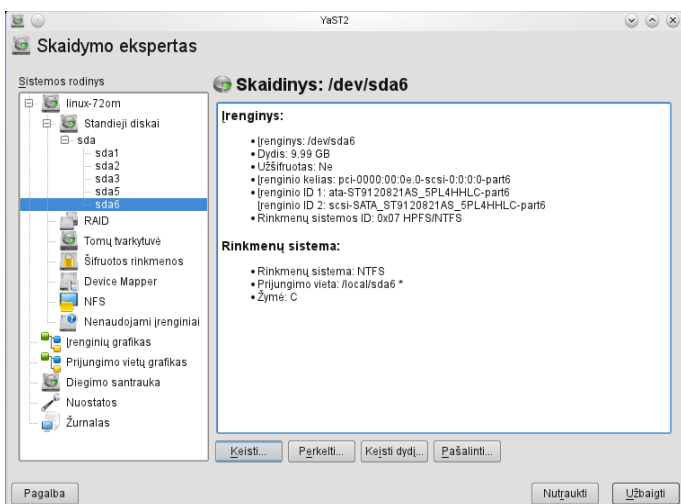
YaST2

Skaidymo ekspertas

Sistemos rodinys

linux-72om
Standieji diskai
sda
sda1
sda2
sda3
sda5
sda6
RAID
Tomų tvarkytuvė
Šifruotos rinkmenos
Device Mapper
NFS
Nenaudojami įrenginiai
Įrenginių grafikas
Prijungimo vietų grafikas
Diegimo santrauka
Nuostatos
Žurnalas

Skaidinys: /dev/sda6

Įrenginys:

• Įrenginys: /dev/sda6
• Dydis: 9.99 GB
• Užšifruotas: Ne
• Įrenginio kelias: pci-0000:00:0e.0-scsi-0:0:0:0-part6
• Įrenginio ID 1: ata-ST9120821AS_5PL4HHLC-part6
Įrenginio ID 2: scsi-SATA_ST9120821AS_5PL4HHLC-part6
• Rinkmenų sistemos ID: 0x07 HPFS/NTFS

Rinkmenų sistema:

• Rinkmenų sistema: NTFS
• Prijungimo vieta: /local/sda6 *
• Žymė: C

Keisti... Perkelti... Keisti dydį... Pašalinti...

Pagalba Nutraukti Užbaigti